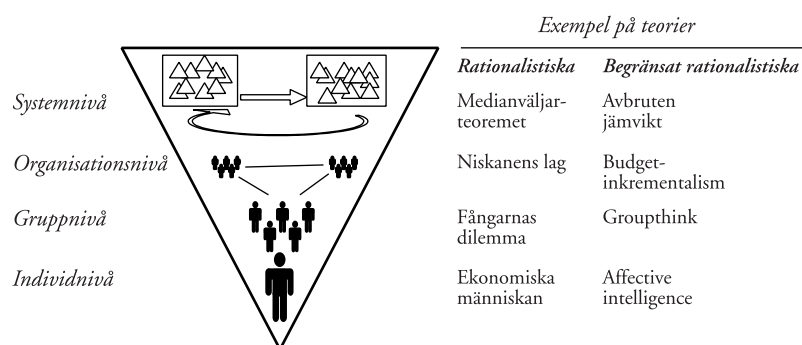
Exempel på teorier

Systemnivå

Organisationsnivå

Gruppnivå

Individnivå

| Rationalistiska | Begränsat rationalistiska |
|---|---|
| Medianväljarteoremet | Avbruten jämvikt |
| Niskanens lag | Budgetinkrementalism |
| Fångarnas dilemma | Groupthink |
| Ekonomiska människan | Affective intelligence |